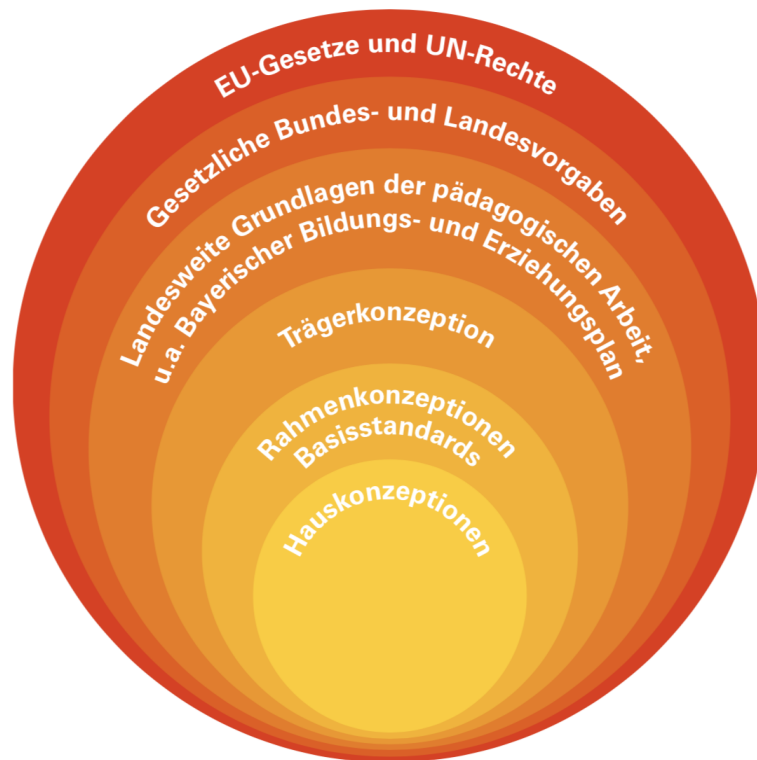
EU-Gesetze und UN-Rechte

Gesetzliche Bundes- und Landesvorgaben

Landesweite Grundlagen der pädagogischen Arbeit, u.a. Bayerischer Bildungs- und Erziehungsplan

Trägerkonzeption

Rahmenkonzeptionen Basisstandards

Hauskonzeptionen